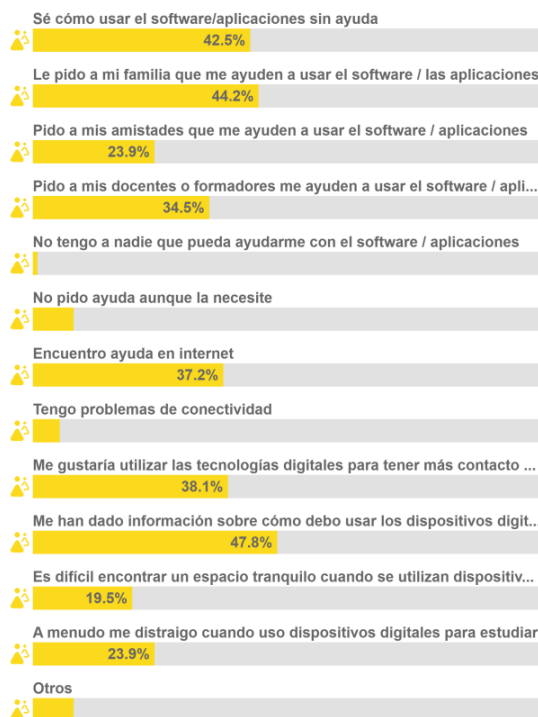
Sé cómo usar el software/aplicaciones sin ayuda
42.5%

Le pido a mi familia que me ayuden a usar el software / las aplicaciones
44.2%

Pido a mis amistades que me ayuden a usar el software / aplicaciones
23.9%

Pido a mis docentes o formadores me ayuden a usar el software / apli...
34.5%

No tengo a nadie que pueda ayudarme con el software / aplicaciones

No pido ayuda aunque la necesite

Encuentro ayuda en internet
37.2%

Tengo problemas de conectividad

Me gustaría utilizar las tecnologías digitales para tener más contacto ...
38.1%

Me han dado información sobre cómo debo usar los dispositivos digit...
47.8%

Es difícil encontrar un espacio tranquilo cuando se utilizan dispositiv...
19.5%

A menudo me distraigo cuando uso dispositivos digitales para estudiar
23.9%

Otros